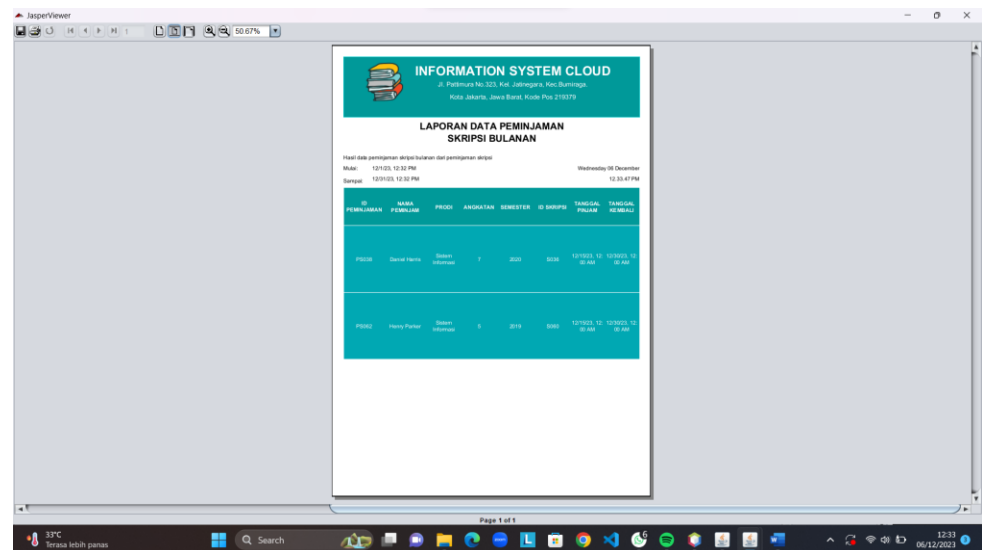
JasperViewer

50.67%

INFORMATION SYSTEM CLOUD
Jl. Pattimura No.323, Kel. Jatinegara, Kec.Bumiraga.
Kota Jakarta, Jawa Barat, Kode Pos 219379

LAPORAN DATA PEMINJAMAN
SKRIPSI BULANAN

Hasil data peminjaman skripsi bulanan dari peminjaman skripsi

Mulai: 12/1/23, 12:32 PM
Wednesday 06 December

Sampai: 12/31/23, 12:32 PM
12.33.47 PM

| ID PEMINJAMAN | NAMA PEMINJAM | PRODI | ANGKATAN | SEMESTER | ID SKRIPSI | TANGGAL PINJAM | TANGGAL KEMBALI |
|---|---|---|---|---|---|---|---|
| PS038 | Daniel Harris | Sistem Informasi | 7 | 2020 | S038 | 12/15/23, 12:00 AM | 12/30/23, 12:00 AM |
| PS062 | Henry Parker | Sistem Informasi | 5 | 2019 | B062 | 12/15/23, 12:00 AM | 12/30/23, 12:00 AM |

Page 1 of 1

33°C
Terasa lebih panas

Search

12:33
06/12/2023